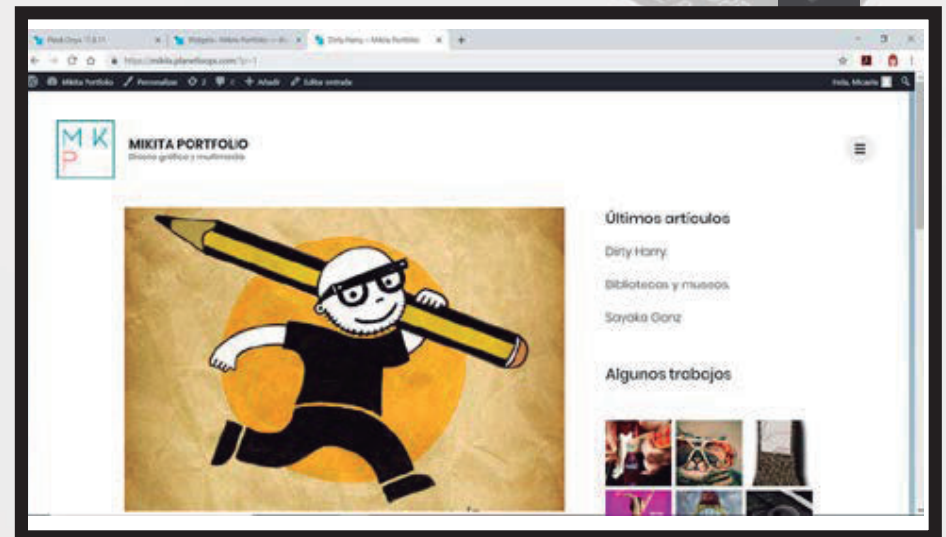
Pixel Onyx 1.1.11 ×
Widgets ‹ Mikita Portfolio — W ×
Dirty Harry – Mikita Portfolio ×
https://mikita.planetloops.com/?p=1
Mikita Portfolio
Personalizar
2
0
Añadir
Editar entrada
Hola, Micaela

M K
P

MIKITA PORTFOLIO
Diseño gráfico y multimedia

Últimos artículos

Dirty Harry

Bibliotecas y museos

Sayaka Ganz

Algunos trabajos